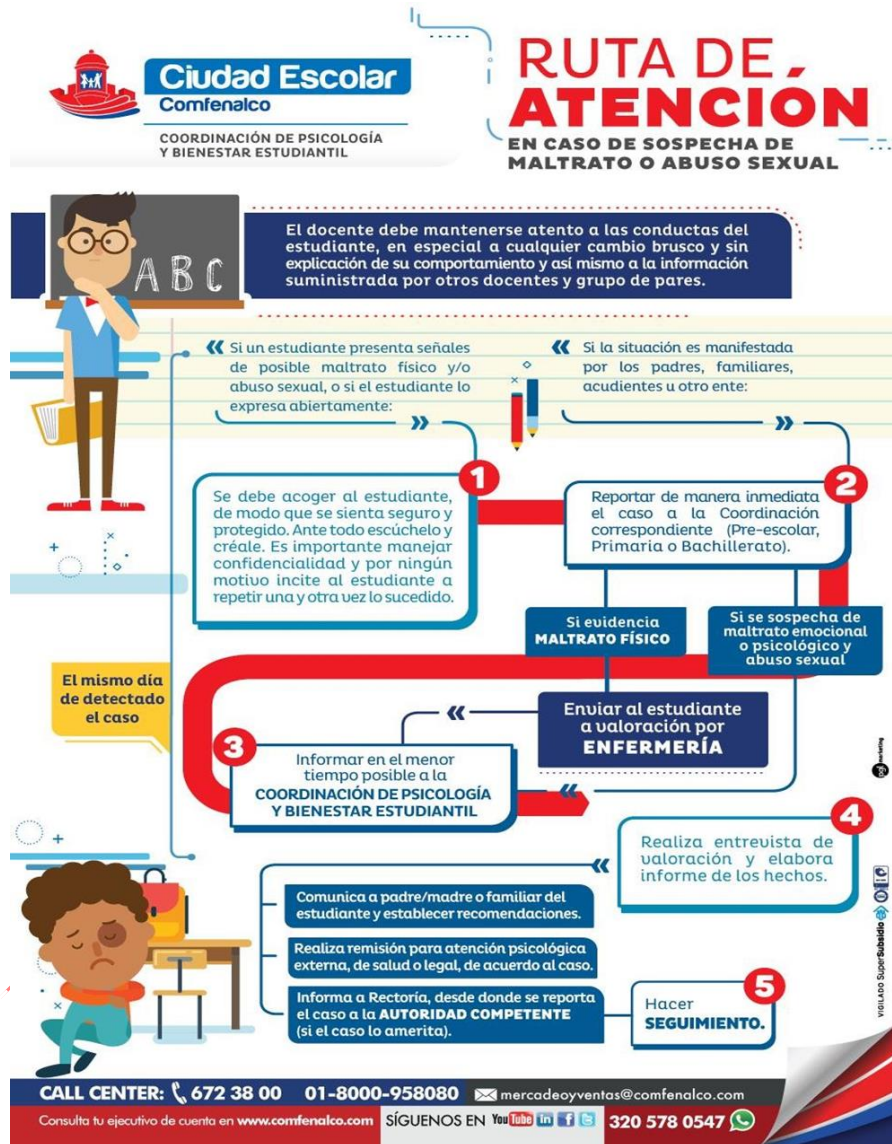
Ciudad Escolar
Comfenalco
COORDINACIÓN DE PSICOLOGÍA Y BIENESTAR ESTUDIANTIL

RUTA DE ATENCIÓN
EN CASO DE SOSPECHA DE MALTRATO O ABUSO SEXUAL

ABC

El docente debe mantenerse atento a las conductas del estudiante, en especial a cualquier cambio brusco y sin explicación de su comportamiento y así mismo a la información suministrada por otros docentes y grupo de pares.

Si un estudiante presenta señales de posible maltrato físico y/o abuso sexual, o si el estudiante lo expresa abiertamente:

Si la situación es manifestada por los padres, familiares, acudientes u otro ente:

1
Se debe acoger al estudiante, de modo que se sienta seguro y protegido. Ante todo escúchelo y créale. Es importante manejar confidencialidad y por ningún motivo incite al estudiante a repetir una y otra vez lo sucedido.

2
Reportar de manera inmediata el caso a la Coordinación correspondiente (Pre-escolar, Primaria o Bachillerato).

Si evidencia MALTRATO FÍSICO

Si se sospecha de maltrato emocional o psicológico y abuso sexual

El mismo día de detectado el caso

Enviar al estudiante a valoración por ENFERMERÍA

3
Informar en el menor tiempo posible a la COORDINACIÓN DE PSICOLOGÍA Y BIENESTAR ESTUDIANTIL

4
Realiza entrevista de valoración y elabora informe de los hechos.

Comunica a padre/madre o familiar del estudiante y establecer recomendaciones.

Realiza remisión para atención psicológica externa, de salud o legal, de acuerdo al caso.

Informa a Rectoría, desde donde se reporta el caso a la AUTORIDAD COMPETENTE (si el caso lo amerita).

5
Hacer SEGUIMIENTO.

VIGILADO SuperSubsidio

CALL CENTER: 672 38 00 01-8000-958080 mercadeoyventas@comfenalco.com
Consulta tu ejecutivo de cuenta en www.comfenalco.com SÍGUENOS EN YouTube in f 320 578 0547